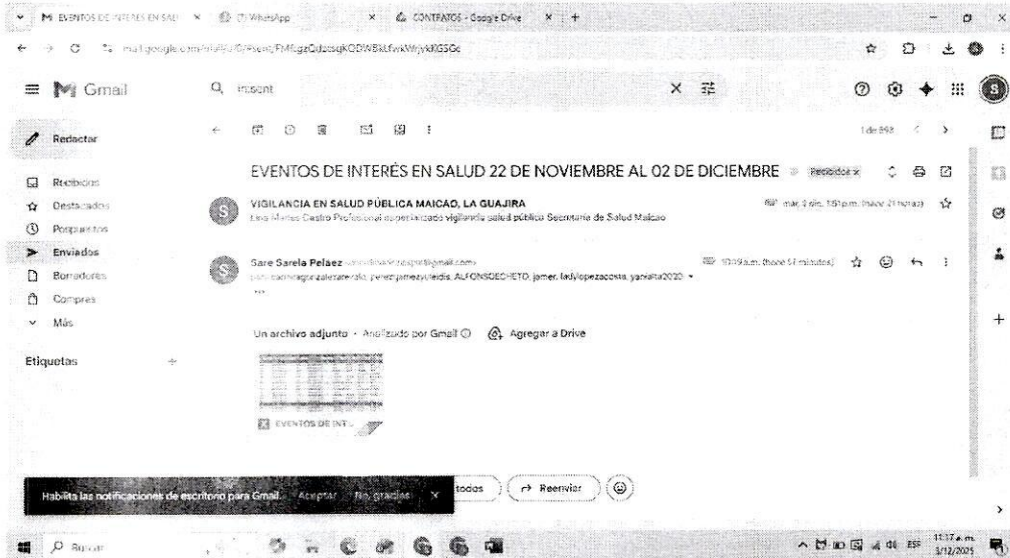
M EVENTOS DE INTERES EN SALU × (7) WhatsApp × CONTRATOS - Google Drive × +

mail.google.com/mail/u/0/#sent/FMfcgzQ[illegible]

Gmail

insent

Redactar

Recibidos
Destacados
Pospuestos
Enviados
Borradores
Compras
Más

Etiquetas +

1 de 892

EVENTOS DE INTERÉS EN SALUD 22 DE NOVIEMBRE AL 02 DE DICIEMBRE Recibidos ×

VIGILANCIA EN SALUD PÚBLICA MAICAO, LA GUAJIRA
Lina Marisol Castro Profesional especializado vigilancia salud pública Secretaría de Salud Maicao

mar, 3 dic, 1:51 p.m. (hace 21 horas)

Sare Sarela Peláez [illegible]@gmail.com
para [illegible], perezjamezyuleidis, ALFONSOECHETO, jamer, ladylopezacosta, yanaita2020 ▾

10:09 a.m. (hace 57 minutos)

Un archivo adjunto · Analizado por Gmail ⓘ Agregar a Drive

EVENTOS DE INT...

Habilita las notificaciones de escritorio para Gmail. Aceptar No, gracias ×

todos Reenviar

Buscar

ESP 11:17 a.m. 3/12/2024